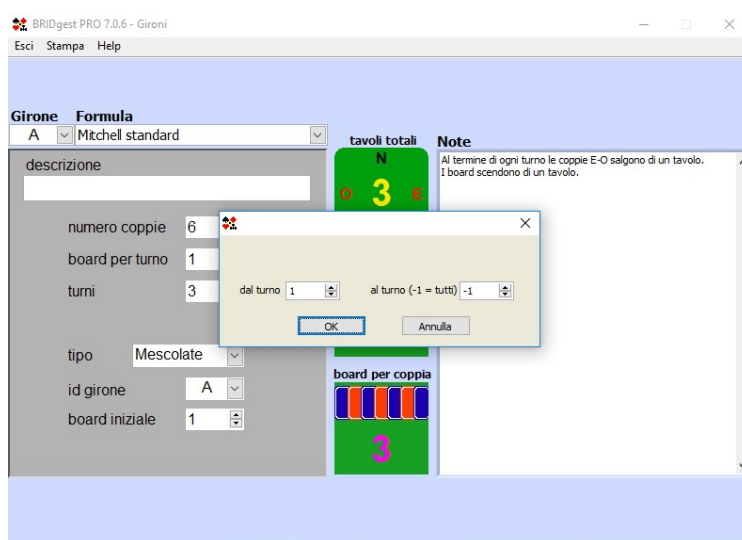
BRIDgest PRO 7.0.6 - Gironi
Esci Stampa Help

Girone Formula
A Mitchell standard

descrizione

numero coppie 6
board per turno 1
turni 3

tipo Mescolate
id girone A
board iniziale 1

tavoli totali
N
O 3 E

board per coppia
3

Note
Al termine di ogni turno le coppie E-O salgono di un tavolo.
I board scendono di un tavolo.

dal turno 1 al turno (-1 = tutti) -1
OK Annulla